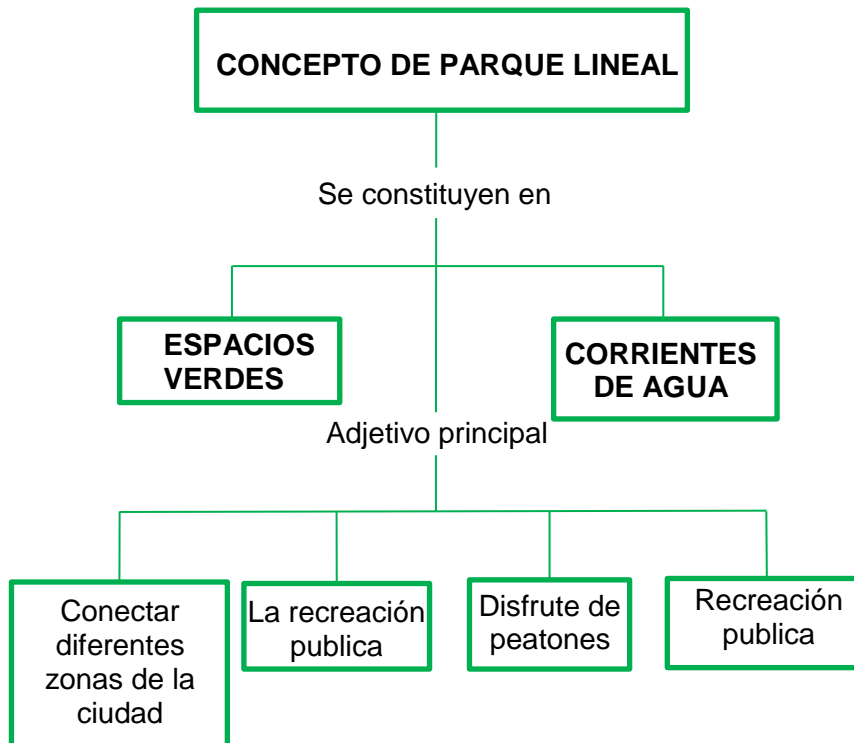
CONCEPTO DE PARQUE LINEAL

Se constituyen en

ESPACIOS VERDES

CORRIENTES DE AGUA

Adjetivo principal

Conectar diferentes zonas de la ciudad

La recreación publica

Disfrute de peatones

Recreación publica